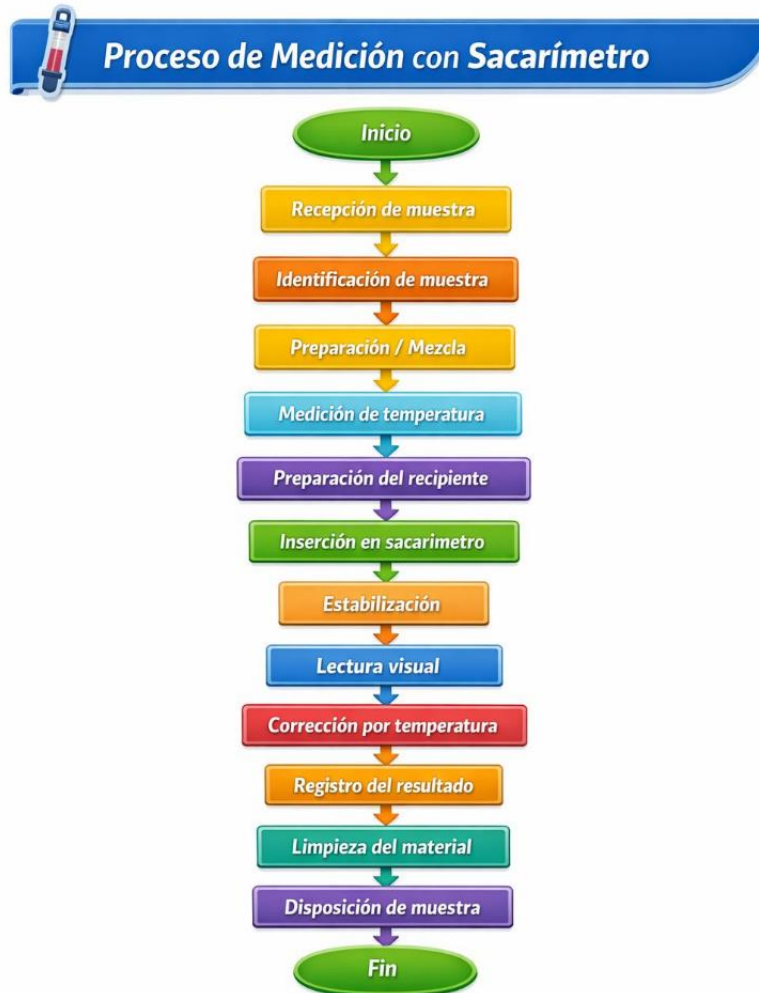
Proceso de Medición con Sacarímetro

Inicio

Recepción de muestra

Identificación de muestra

Preparación / Mezcla

Medición de temperatura

Preparación del recipiente

Inserción en sacarimetro

Estabilización

Lectura visual

Corrección por temperatura

Registro del resultado

Limpieza del material

Disposición de muestra

Fin